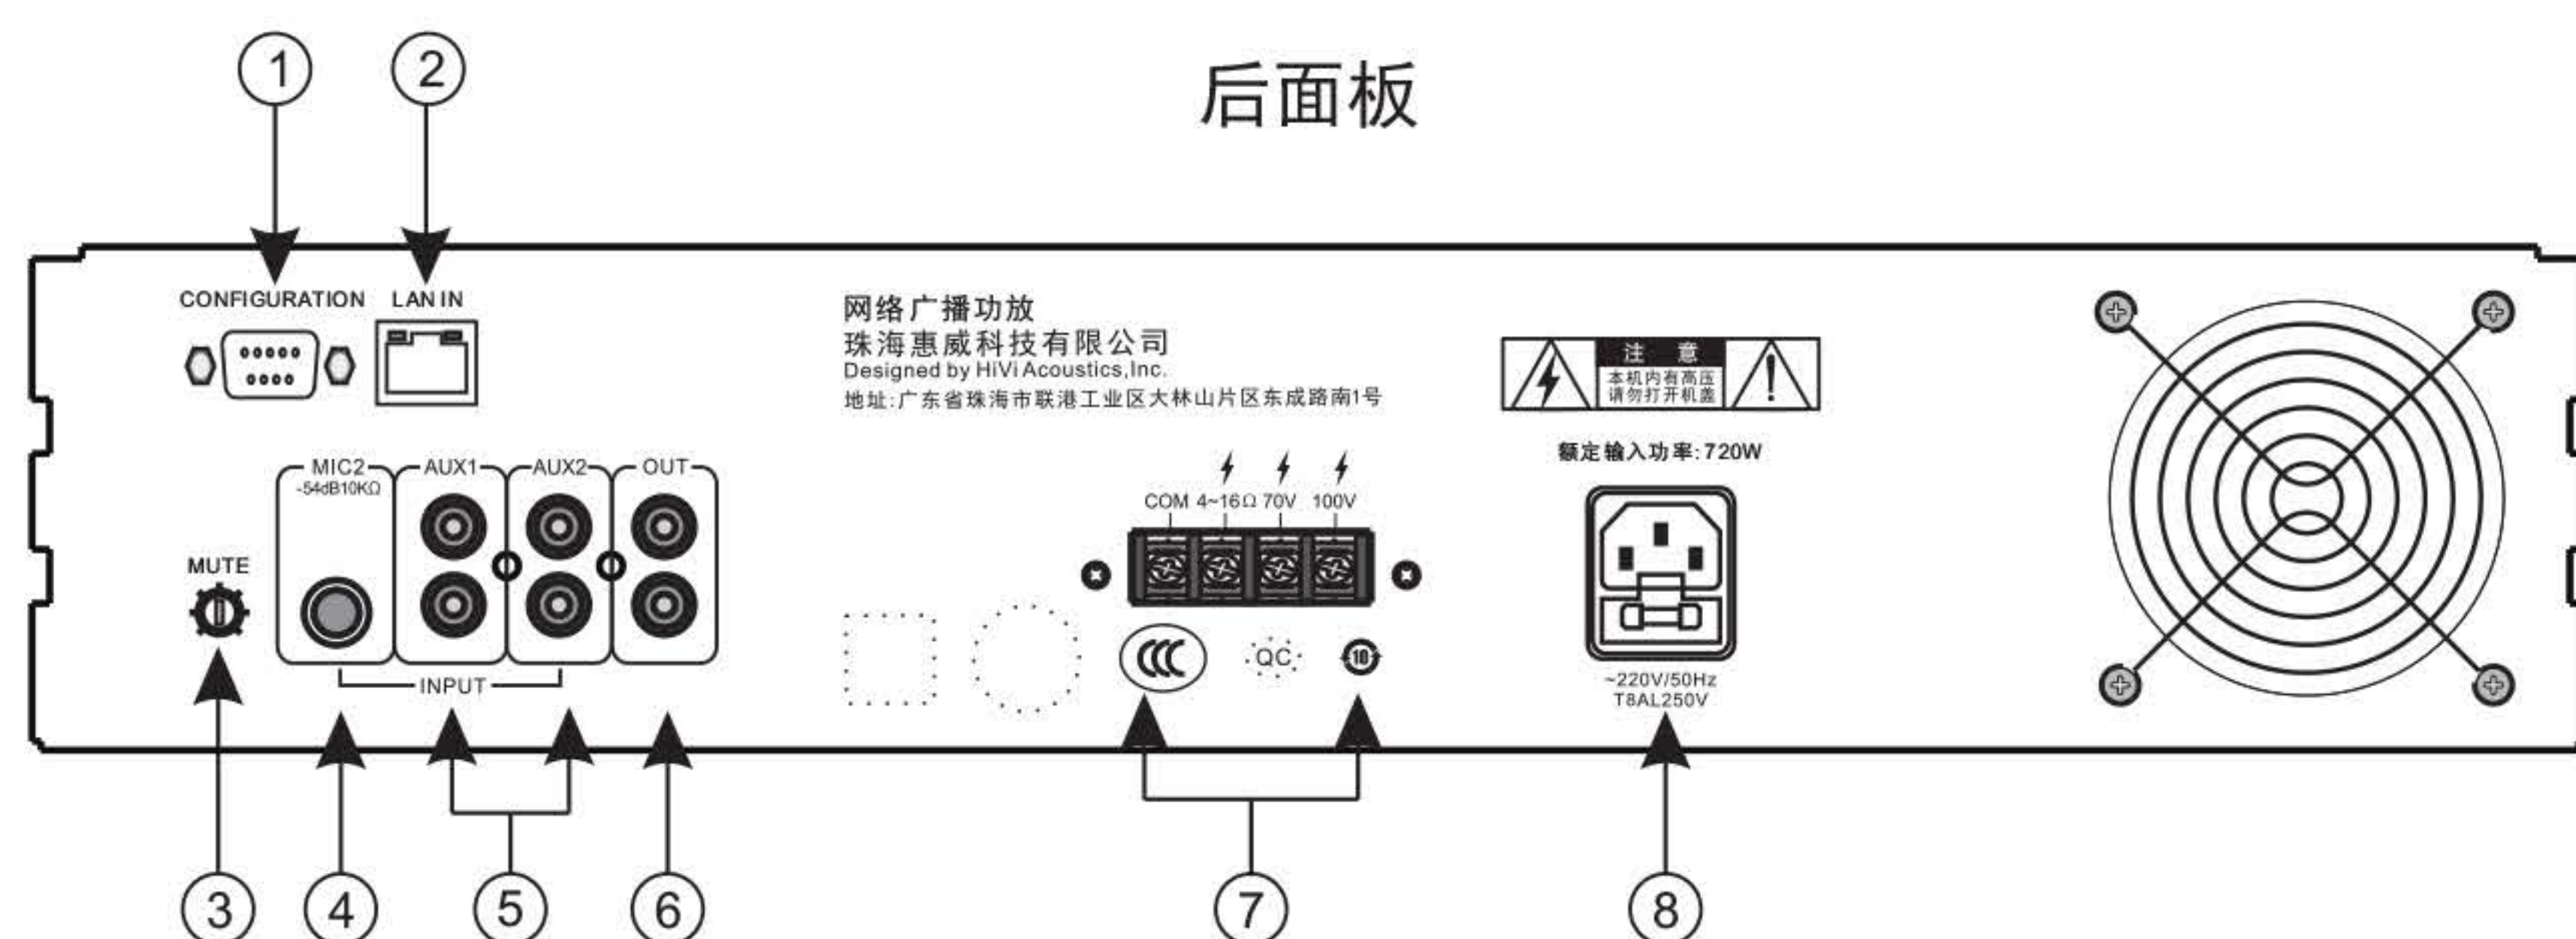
1

2

后面板

CONFIGURATION

LAN IN

网络广播功放
珠海惠威科技有限公司
Designed by HiVi Acoustics,Inc.
地址:广东省珠海市联港工业区大林山片区东成路南1号

注 意
本机内有高压
请勿打开机盖

额定输入功率:720W

MIC2
-54dB10KΩ

AUX1

AUX2

OUT

MUTE

INPUT

COM 4~16Ω 70V 100V

QC

10

~220V/50Hz
T8AL250V

3

4

5

6

7

8